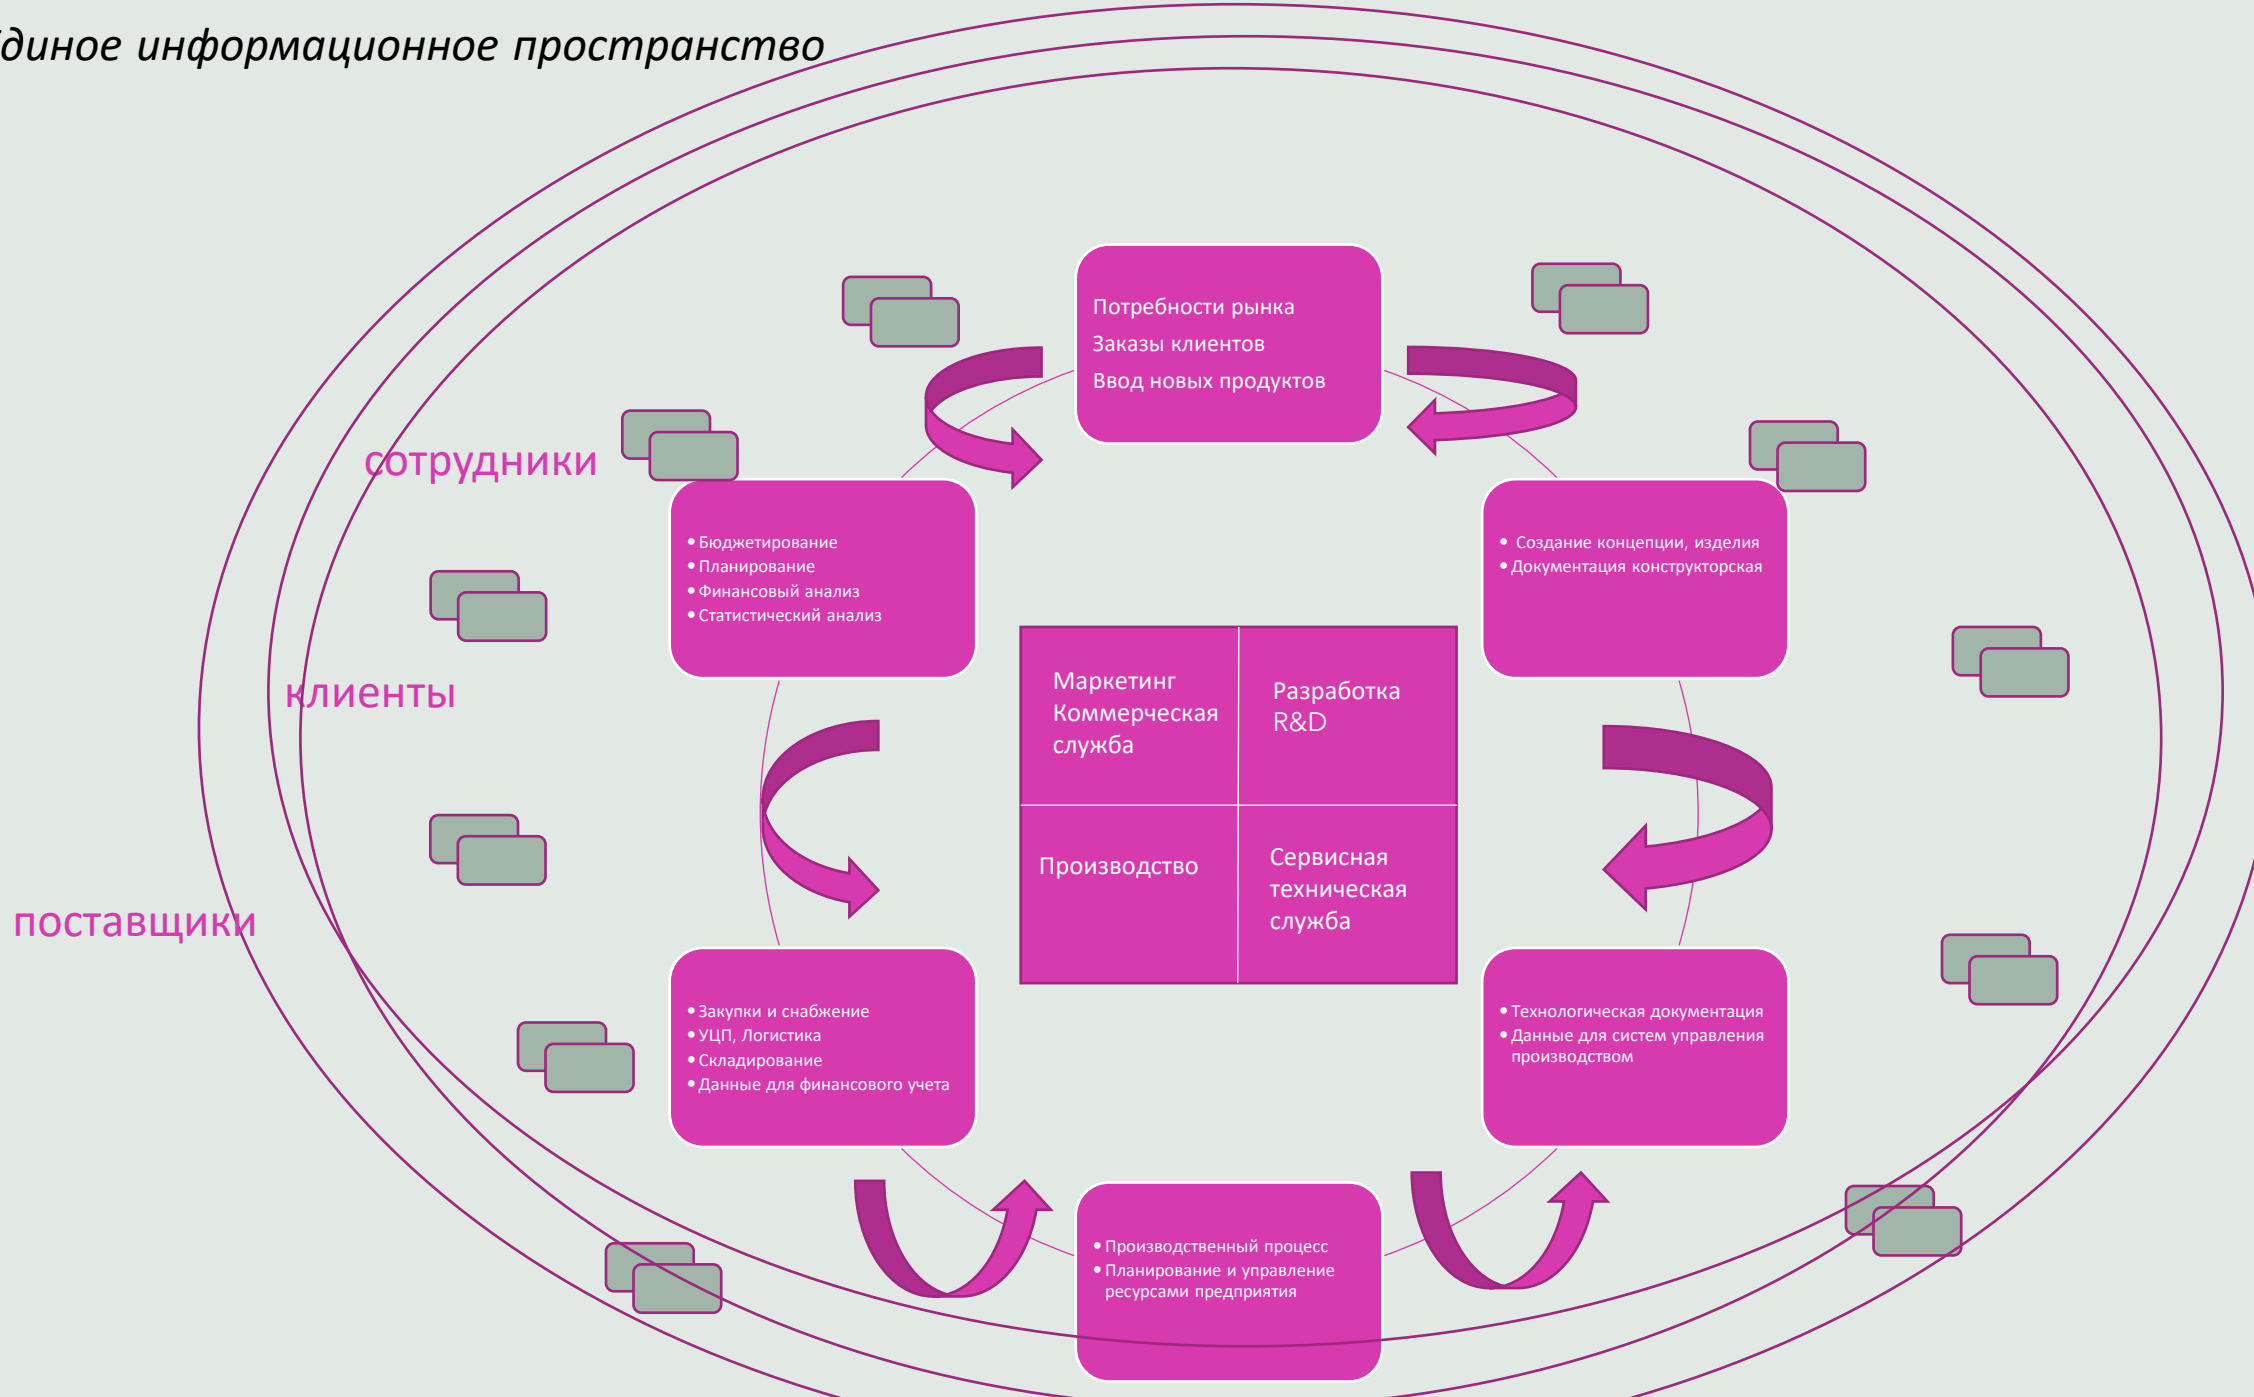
диное информационное пространство

Потребности рынка
Заказы клиентов
Ввод новых продуктов

сотрудники

клиенты

поставщики

• Бюджетирование
• Планирование
• Финансовый анализ
• Статистический анализ

• Создание концепции, изделия
• Документация конструкторская

| Маркетинг Коммерческая служба | Разработка R&D |
|---|---|
| Производство | Сервисная техническая служба |

• Закупки и снабжение
• УЦП, Логистика
• Складирование
• Данные для финансового учета

• Технологическая документация
• Данные для систем управления производством

• Производственный процесс
• Планирование и управление ресурсами предприятия